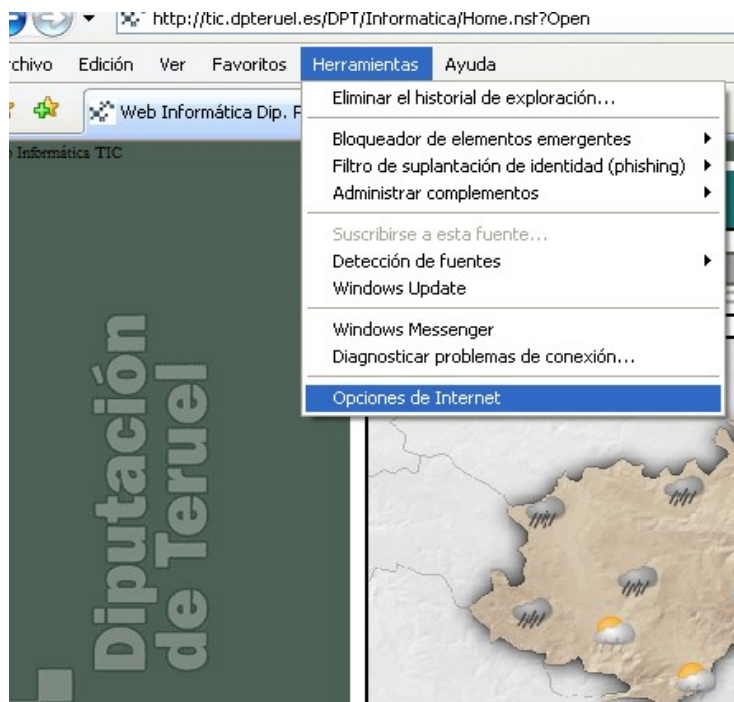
http://tic.dpteruel.es/DPT/Informatica/Home.nsf?Open

rchivo Edición Ver Favoritos Herramientas Ayuda

Web Informática Dip. F

Informática TIC

Eliminar el historial de exploración...

Bloqueador de elementos emergentes
Filtro de suplantación de identidad (phishing)
Administrar complementos

Suscribirse a esta fuente...
Detección de fuentes
Windows Update

Windows Messenger
Diagnosticar problemas de conexión...

Opciones de Internet

Diputación de Teruel